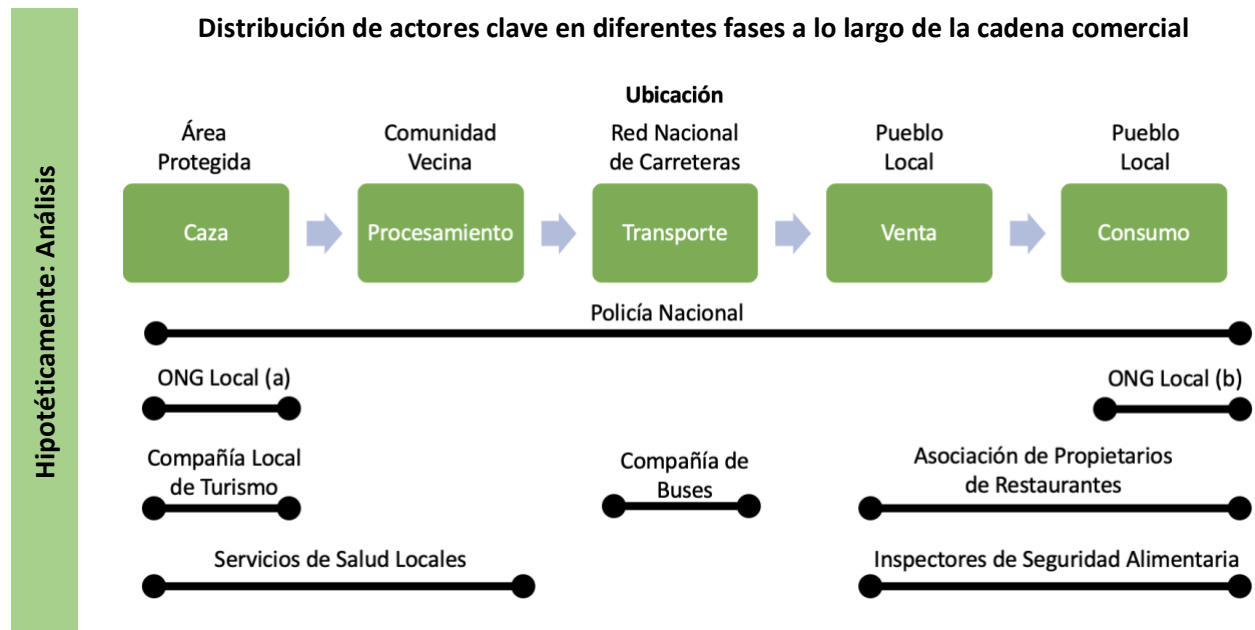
Hipotéticamente: Análisis

Distribución de actores clave en diferentes fases a lo largo de la cadena comercial

Ubicación

Área Protegida
Caza

Comunidad Vecina
Procesamiento

Red Nacional de Carreteras
Transporte

Pueblo Local
Venta

Pueblo Local
Consumo

Policía Nacional

ONG Local (a)

ONG Local (b)

Compañía Local de Turismo

Compañía de Buses

Asociación de Propietarios de Restaurantes

Servicios de Salud Locales

Inspectores de Seguridad Alimentaria